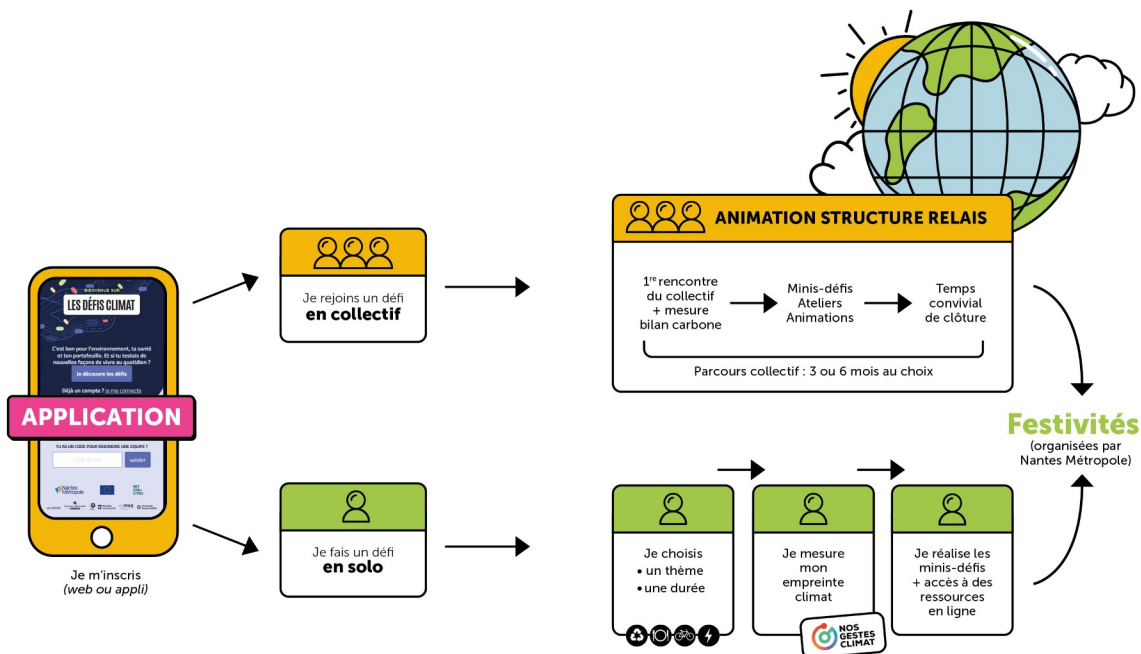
BIENVENUE SUR
LES DÉFIS CLIMAT

C'est bon pour l'environnement, ta santé et ton portefeuille. Et si tu testais de nouvelles façons de vivre au quotidien ?

Je découvre les défis

Déjà un compte ? Je me connecte

APPLICATION

TU AS UN CODE POUR REJOINDRE UNE ÉQUIPE ?

valider

Nantes Métropole

Je m'inscris
(web ou appli)

Je rejoins un défi
en collectif

ANIMATION STRUCTURE RELAIS

1re rencontre du collectif + mesure bilan carbone

Minis-défis
Ateliers
Animations

Temps convivial de clôture

Parcours collectif : 3 ou 6 mois au choix

Festivités
(organisées par Nantes Métropole)

Je fais un défi
en solo

Je choisis
• un thème
• une durée

Je mesure mon empreinte climat

NOS GESTES CLIMAT

Je réalise les minis-défis + accès à des ressources en ligne